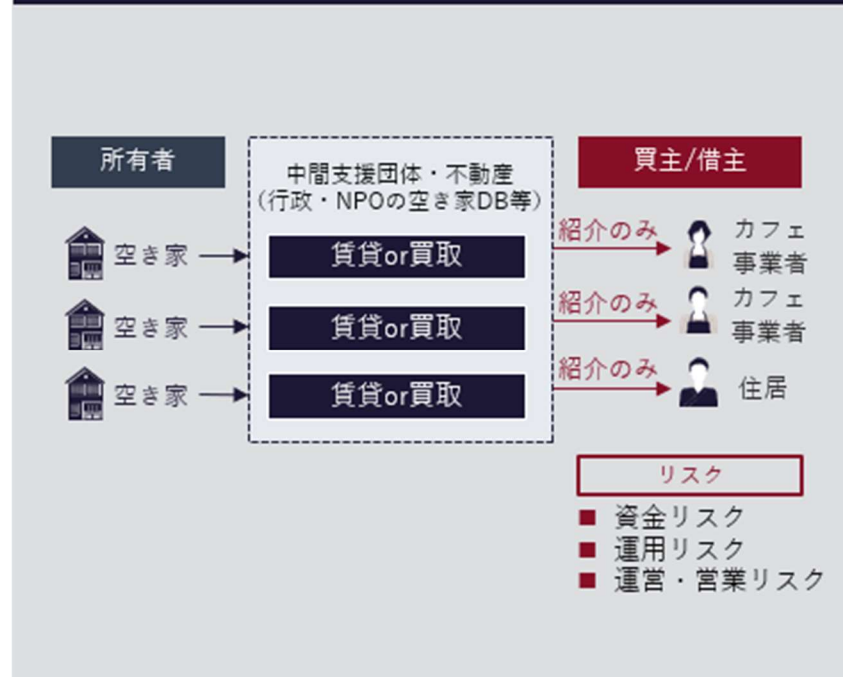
所有者

中間支援団体・不動産
（行政・NPOの空き家DB等）

買主/借主

空き家

賃貸or買取

紹介のみ

カフェ事業者

空き家

賃貸or買取

紹介のみ

カフェ事業者

空き家

賃貸or買取

紹介のみ

住居

リスク

■ 資金リスク
■ 運用リスク
■ 運営・営業リスク